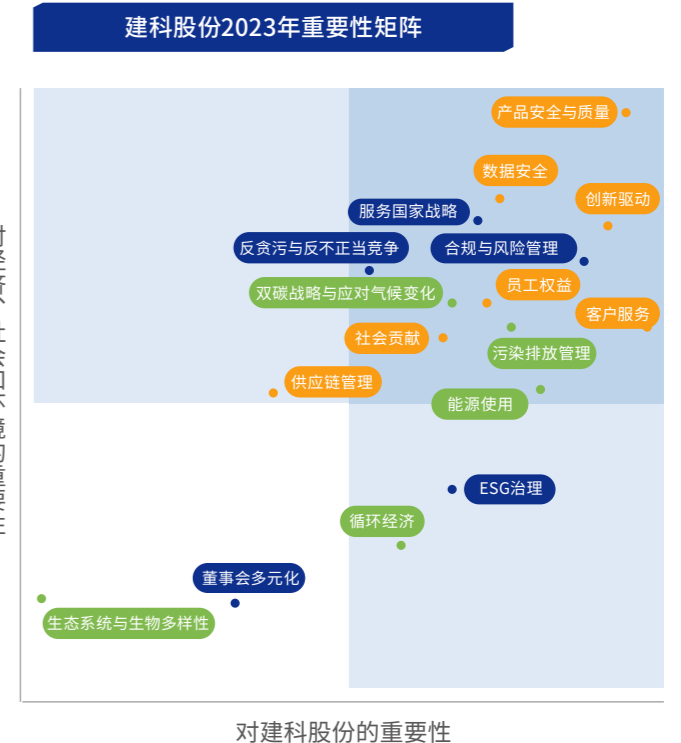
建科股份2023年重要性矩阵

产品安全与质量
数据安全
创新驱动
服务国家战略
反贪污与反不正当竞争
合规与风险管理
双碳战略与应对气候变化
员工权益
客户服务
社会贡献
污染排放管理
供应链管理
能源使用
ESG治理
循环经济
董事会多元化
生态系统与生物多样性

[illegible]

对建科股份的重要性